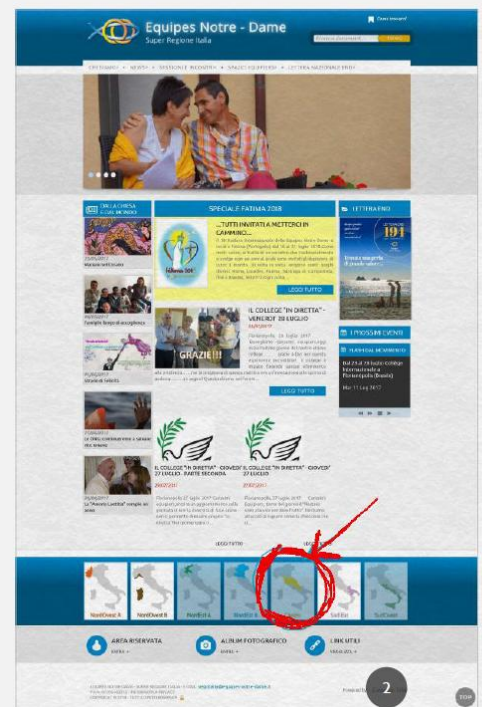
Equipes Notre - Dame
Super Regione Italia

SPECIALE FATIMA 2018

...TUTTI INVITATI A METTERCI IN CAMMINO...

LEGGI TUTTO

IL COLLEGE "IN DIRETTA" - VENERDÌ 28 LUGLIO

GRAZIE!!!

LEGGI TUTTO

IL COLLEGE "IN DIRETTA" - GIOVEDÌ 27 LUGLIO - PARTE SECONDA

IL COLLEGE "IN DIRETTA" - GIOVEDÌ 27 LUGLIO

LETTERA END

191

I PROSSIMI EVENTI

NordOvest A

NordOvest B

NordEst A

NordEst B

Centro

SudEst

SudOvest

AREA RISERVATA

ALBUM FOTOGRAFICO

LINK UTILI

2

TOP